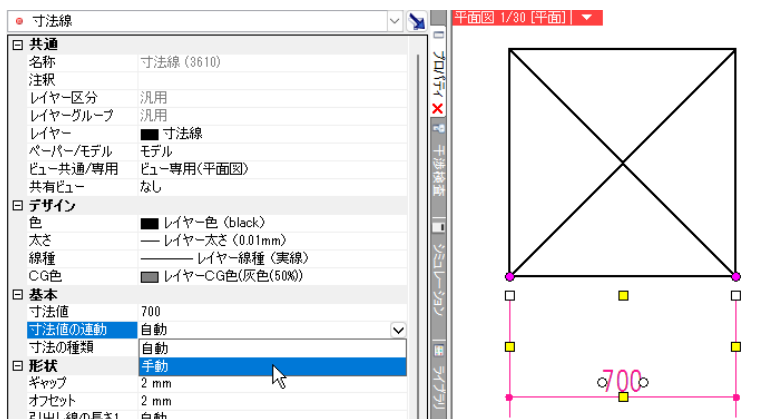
寸法線

共通

| 名称 | 寸法線 (3610) |
|---|---|
| 注釈 | |
| レイヤー区分 | 汎用 |
| レイヤーグループ | 汎用 |
| レイヤー | 寸法線 |
| ペーパー/モデル | モデル |
| ビュー共通/専用 | ビュー専用(平面図) |
| 共有ビュー | なし |

デザイン

| 色 | レイヤー色 (black) |
|---|---|
| 太さ | レイヤー太さ (0.01mm) |
| 線種 | レイヤー線種 (実線) |
| CG色 | レイヤーCG色(灰色(50%)) |

基本

| 寸法値 | 700 |
|---|---|
| 寸法値の連動 | 自動 |
| 寸法の種類 | 自動 |

手動

形状

| ギャップ | 2 mm |
|---|---|
| オフセット | 2 mm |
| 引出し線の長さ1 | 自動 |

プロパティ
干渉検査
シミュレーション
ライブラリ

平面図 1/30 [平面]

700